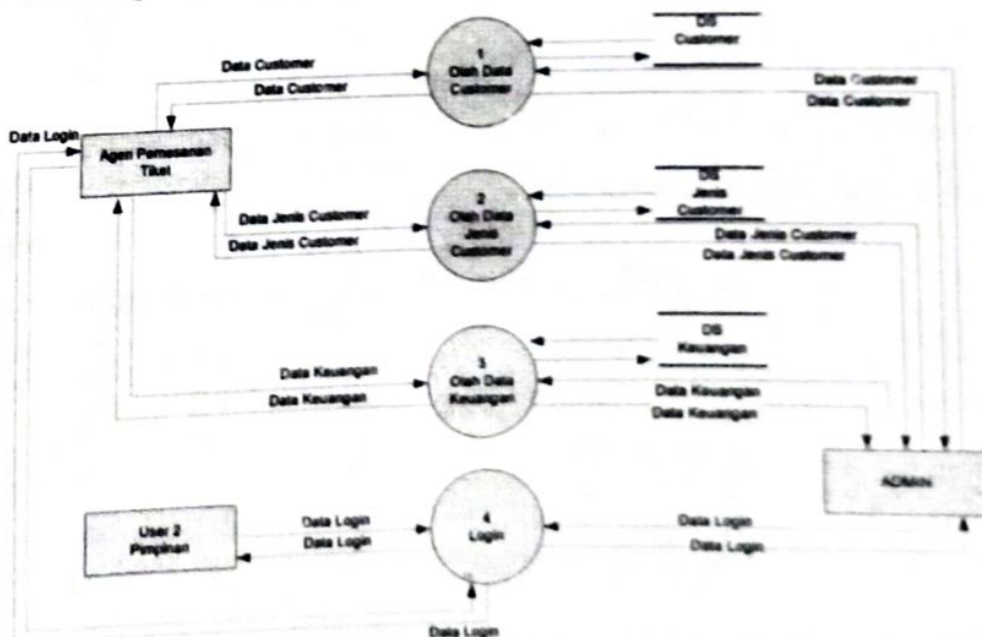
1
Olah Data
Customer

DS
Customer

Data Customer
Data Customer

Data Customer
Data Customer

Data Login

Agen Pemesanan
Tiket

2
Olah Data
Jenis
Customer

DS
Jenis
Customer

Data Jenis Customer
Data Jenis Customer

Data Jenis Customer
Data Jenis Customer

3
Olah Data
Keuangan

DS
Keuangan

Data Keuangan
Data Keuangan

Data Keuangan
Data Keuangan

ADMIN

User 2
Pimpinan

Data Login
Data Login

4
Login

Data Login
Data Login

Data Login